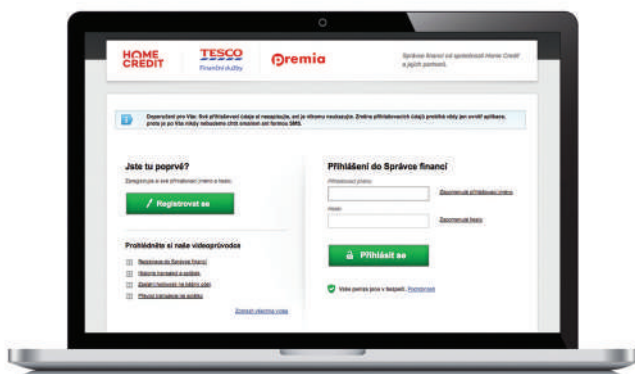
HOME CREDIT

TESCO
Finanční služby

Premia

Správce financí od společnosti Home Credit a jejích partnerů.

Doporučení pro Vás: Své přihlašovací údaje si nezapisujte, ani je nikomu nesdělujte. Zadání přihlašovacích údajů prosíme vždy jen ověřit aplikace, proto je po Vás nikdy nebudeme chtít emailem ani formou SMS.

Jste tu poprvé?

Zaregistrujte si své přihlašovací jméno a heslo.

Registrovat se

Prohlédněte si naše videoprůvodce

Registrace do Správce financí

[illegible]

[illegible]

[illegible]

Zobrazit všechna videa

Přihlášení do Správce financí

Přihlašovací jméno

Zapomenuté přihlašovací jméno

Heslo

Zapomenuté heslo

Přihlásit se

Vaše peníze jsou v bezpečí. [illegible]